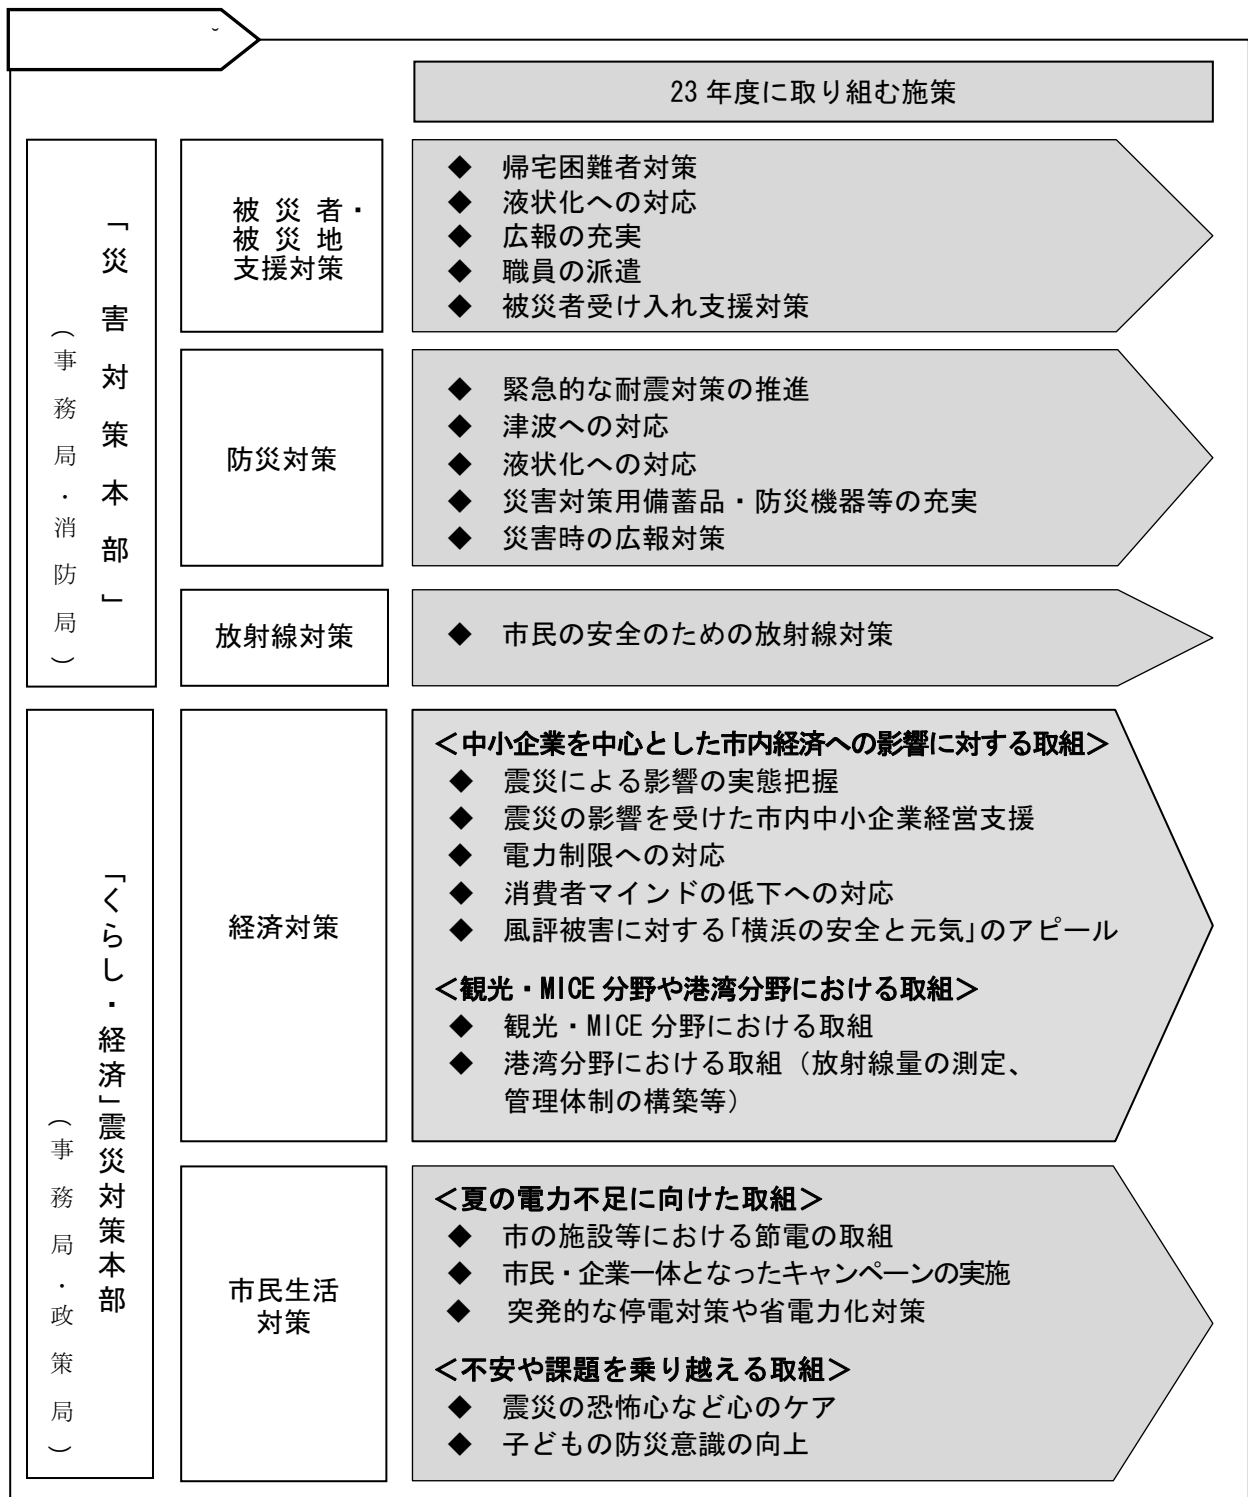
23 年度に取り組む施策

「災害対策本部」
（事務局・消防局）

被災者・被災地支援対策

◆ 帰宅困難者対策
◆ 液状化への対応
◆ 広報の充実
◆ 職員の派遣
◆ 被災者受け入れ支援対策

防災対策

◆ 緊急的な耐震対策の推進
◆ 津波への対応
◆ 液状化への対応
◆ 災害対策用備蓄品・防災機器等の充実
◆ 災害時の広報対策

放射線対策

◆ 市民の安全のための放射線対策

「くらし・経済」震災対策本部
（事務局・政策局）

経済対策

＜中小企業を中心とした市内経済への影響に対する取組＞
◆ 震災による影響の実態把握
◆ 震災の影響を受けた市内中小企業経営支援
◆ 電力制限への対応
◆ 消費者マインドの低下への対応
◆ 風評被害に対する「横浜の安全と元気」のアピール

＜観光・MICE 分野や港湾分野における取組＞
◆ 観光・MICE 分野における取組
◆ 港湾分野における取組（放射線量の測定、管理体制の構築等）

市民生活対策

＜夏の電力不足に向けた取組＞
◆ 市の施設等における節電の取組
◆ 市民・企業一体となったキャンペーンの実施
◆ 突発的な停電対策や省電力化対策

＜不安や課題を乗り越える取組＞
◆ 震災の恐怖心など心のケア
◆ 子どもの防災意識の向上